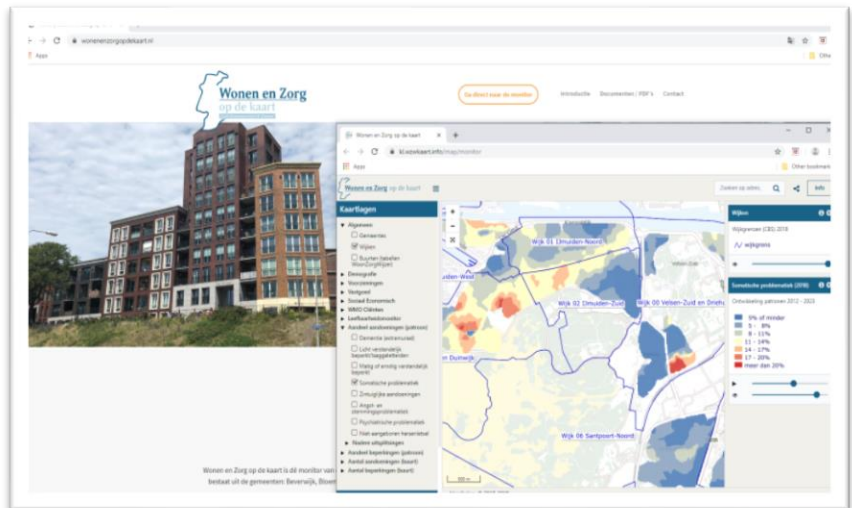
wonenenzorgopdekaart.nl

Apps

Other

Wonen en Zorg op de kaart

Ga direct naar de monitor

Introductie

Documenten / PDF's

Contact

Wonen en Zorg op de kaart

kl.wzvkaart.info/map/monitor

Apps

Other bookmarks

Wonen en Zorg op de kaart

Zoeken op adres

Info

Kaartlagen

Algemeen

Gemeenten

Wijken

Buurten (telefen WoonZorgWijzer)

Demografie

Voorzieningen

Vastgoed

Sociaal Economisch

WMO Cliënten

Leefbaarheidsmonitor

Aandeel aandoeningen (patroon)

Dementie (extramuraal)

Licht verstandelijk beperkt/begaafdheden

Matig of ernstig verstandelijk beperkt

Somatische problematiek

Zintuiglijke aandoeningen

Angst- en stemmingsproblematiek

Psychiatrische problematiek

Niet aangeboren hersenletsel

Nadere uitsplitsingen

Aandeel beperkingen (patroon)

Aantal aandoeningen (kaart)

Aantal beperkingen (kaart)

Wijk 01 IJmuiden-Noord

Wijk 02 IJmuiden-Zuid

Wijk 00 Velsen-Zuid en Drieh

Wijk 06 Santpoort-Noord

muiden-West

en Duinwijk

Wijken

Wijkgrenzen (CBS) 2018

wijkgrens

Somatische problematiek (2018)

Ontwikkeling patronen 2012 - 2023

5% of minder

5 - 8%

8 - 11%

11 - 14%

14 - 17%

17 - 20%

meer dan 20%

Wonen en Zorg op de kaart is dé monitor van

bestaat uit de gemeenten: Beverwijk, Bloem